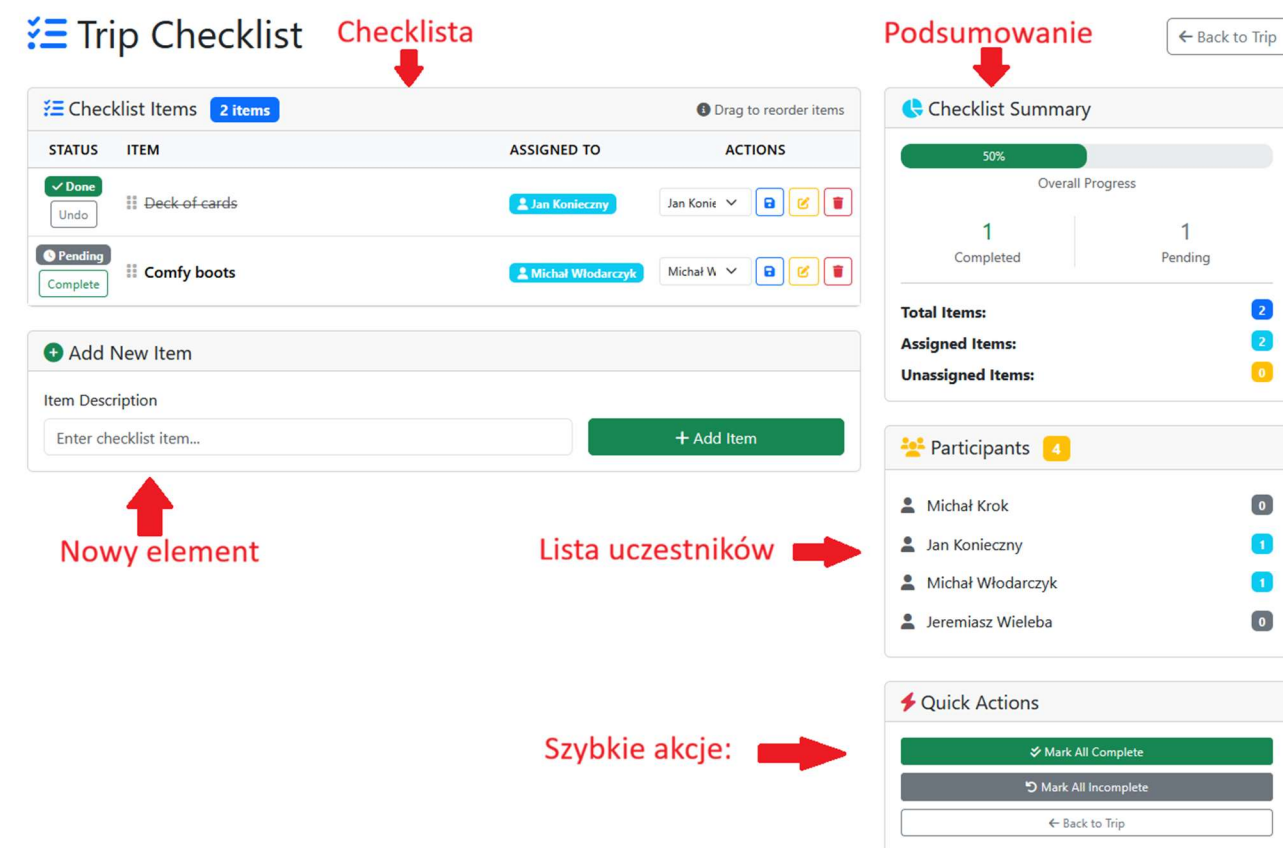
Trip Checklist

Checklista

Podsumowanie

← Back to Trip

Checklist Items 2 items

Drag to reorder items

| STATUS | ITEM | ASSIGNED TO | ACTIONS |
|---|---|---|---|
| ✓ Done Undo | ~~Deck of cards~~ | Jan Konieczny | Jan Konie |
| Pending Complete | Comfy boots | Michał Włodarczyk | Michał W |

Add New Item

Item Description

Enter checklist item...

+ Add Item

Nowy element

Checklist Summary

50%

Overall Progress

1
Completed

1
Pending

Total Items: 2

Assigned Items: 2

Unassigned Items: 0

Participants 4

Michał Krok 0

Jan Konieczny 1

Michał Włodarczyk 1

Jeremiasz Wieleba 0

Lista uczestników

Quick Actions

Szybkie akcje:

Mark All Complete

Mark All Incomplete

← Back to Trip